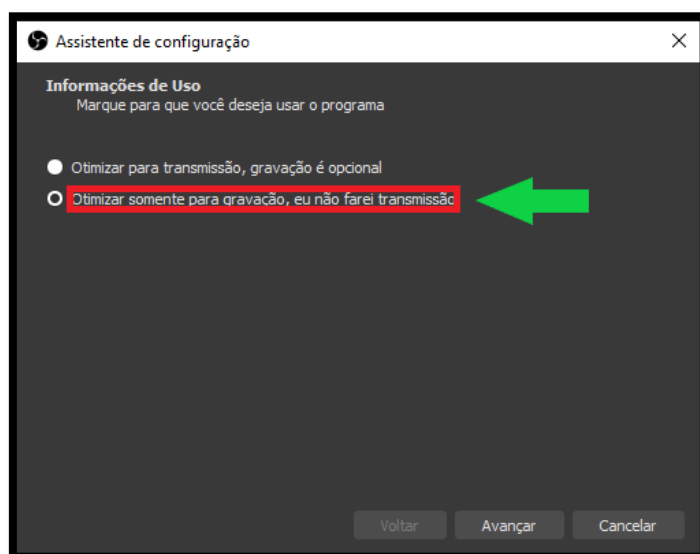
Assistente de configuração

Informações de Uso
Marque para que você deseja usar o programa

Otimizar para transmissão, gravação é opcional
Otimizar somente para gravação, eu não farei transmissão

Voltar Avançar Cancelar